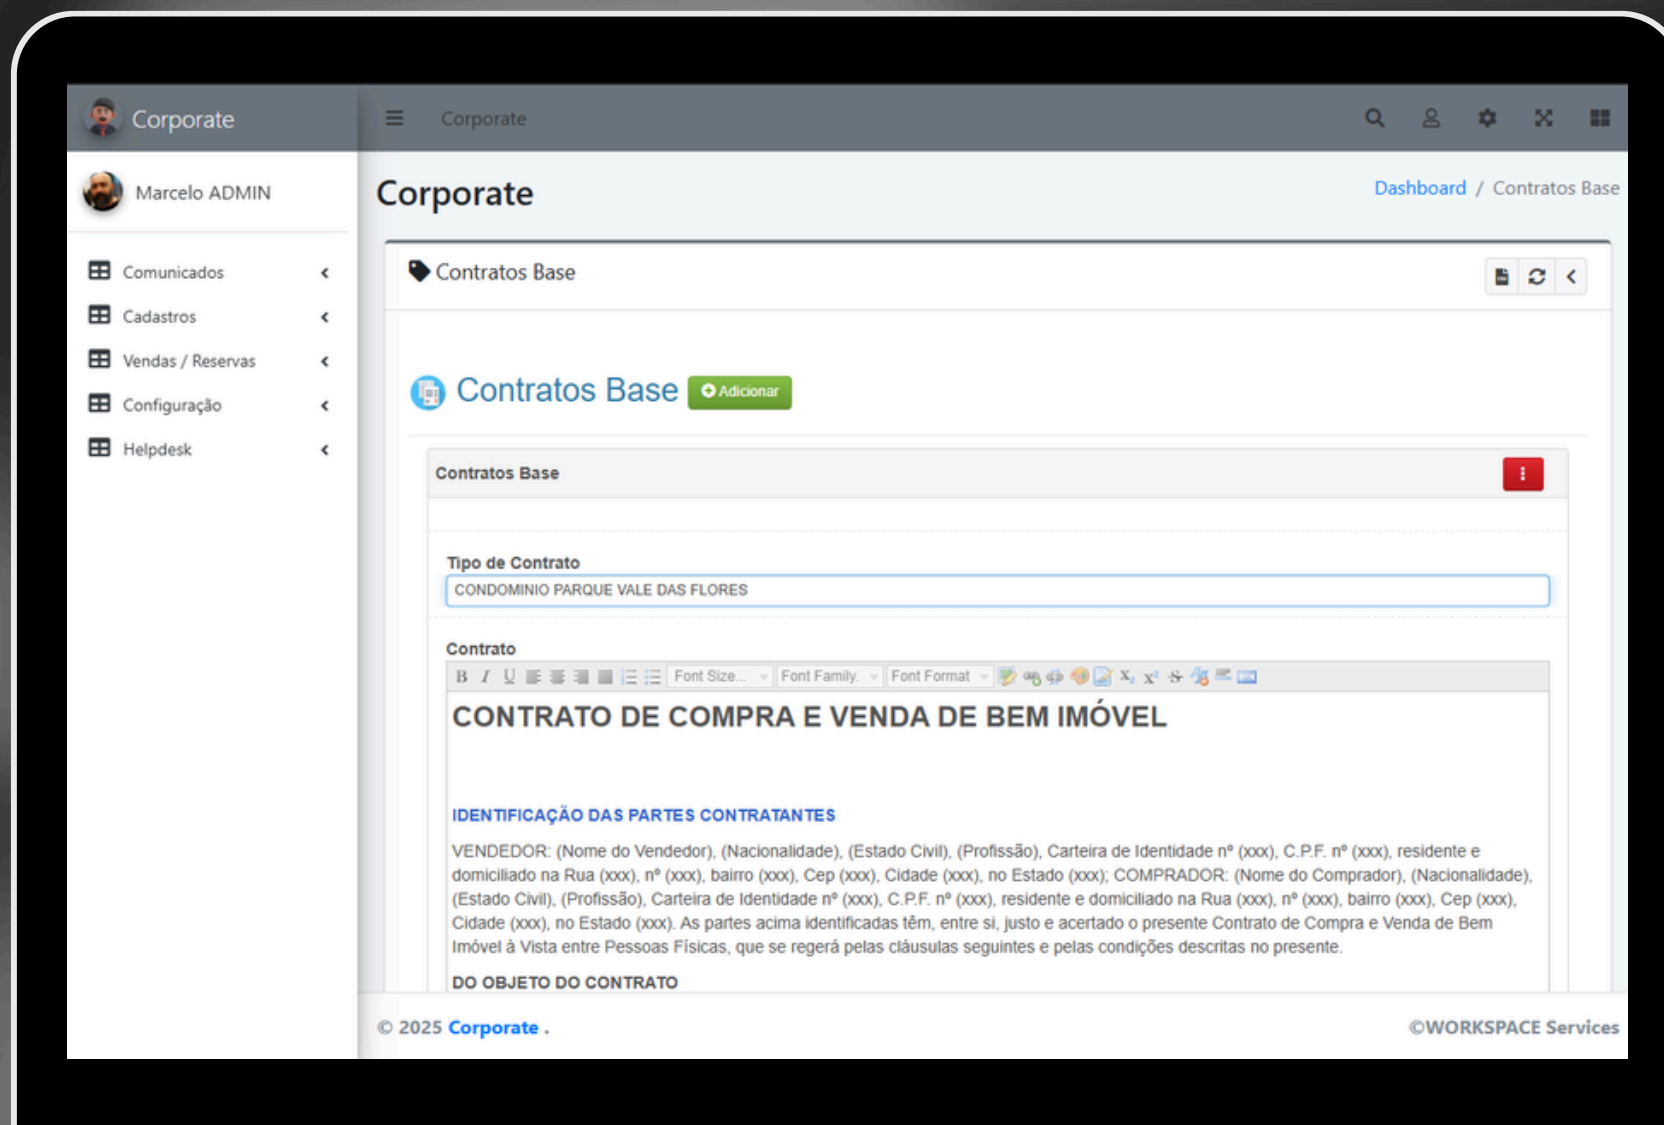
Corporate

Corporate

Marcelo ADMIN

Comunicados
Cadastros
Vendas / Reservas
Configuração
Helpdesk

Corporate

Dashboard / Contratos Base

Contratos Base

Contratos Base Adicionar

Contratos Base

Tipo de Contrato
CONDOMINIO PARQUE VALE DAS FLORES

Contrato
B I U Font Size... Font Family. Font Format

CONTRATO DE COMPRA E VENDA DE BEM IMÓVEL

IDENTIFICAÇÃO DAS PARTES CONTRATANTES

VENDEDOR: (Nome do Vendedor), (Nacionalidade), (Estado Civil), (Profissão), Carteira de Identidade nº (xxx), C.P.F. nº (xxx), residente e domiciliado na Rua (xxx), nº (xxx), bairro (xxx), Cep (xxx), Cidade (xxx), no Estado (xxx); COMPRADOR: (Nome do Comprador), (Nacionalidade), (Estado Civil), (Profissão), Carteira de Identidade nº (xxx), C.P.F. nº (xxx), residente e domiciliado na Rua (xxx), nº (xxx), bairro (xxx), Cep (xxx), Cidade (xxx), no Estado (xxx). As partes acima identificadas têm, entre si, justo e acertado o presente Contrato de Compra e Venda de Bem Imóvel à Vista entre Pessoas Físicas, que se regerá pelas cláusulas seguintes e pelas condições descritas no presente.

DO OBJETO DO CONTRATO

© 2025 Corporate .

©WORKSPACE Services